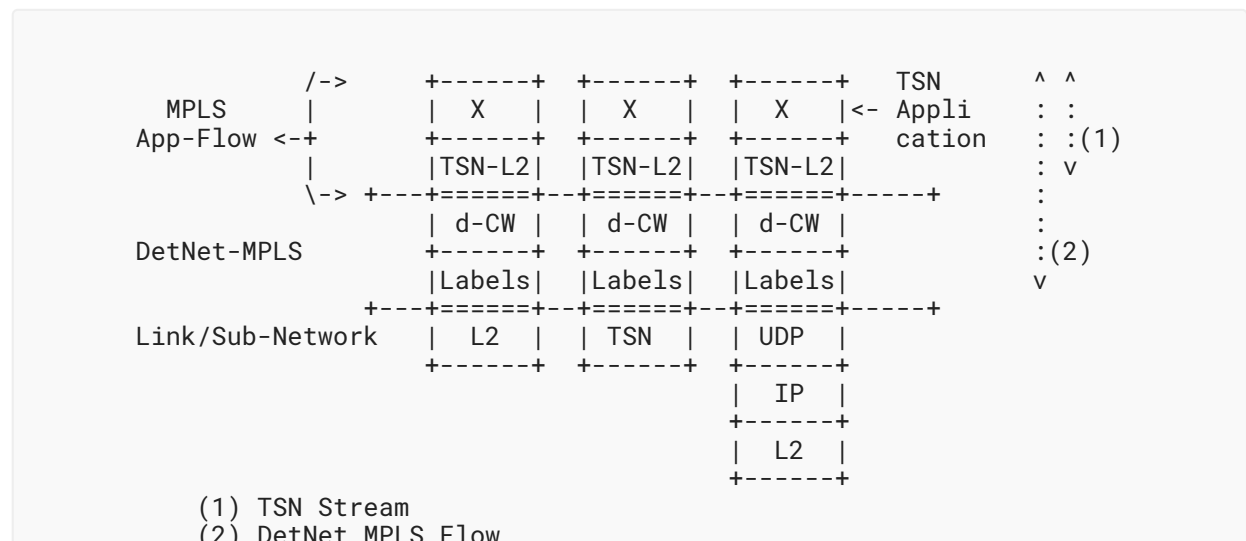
/->       +------+  +------+  +------+   TSN       ^ ^
MPLS     |         |  X   |  |  X   |  |  X   |<- Appli     : :
App-Flow <-+         +------+  +------+  +------+   cation    : :(1)
|         |TSN-L2|  |TSN-L2|  |TSN-L2|             : v
\-> +---+======+--+======+--+======+-----+       :
|  d-CW |  | d-CW |  | d-CW |             :
DetNet-MPLS          +------+  +------+  +------+             :(2)
|Labels|  |Labels|  |Labels|             v
+---+======+--+======+--+======+-----+
Link/Sub-Network    |  L2  |  | TSN  |  | UDP  |
+------+  +------+  +------+
| IP   |
+------+
| L2   |
+------+
(1) TSN Stream
(2) DetNet MPLS Flow